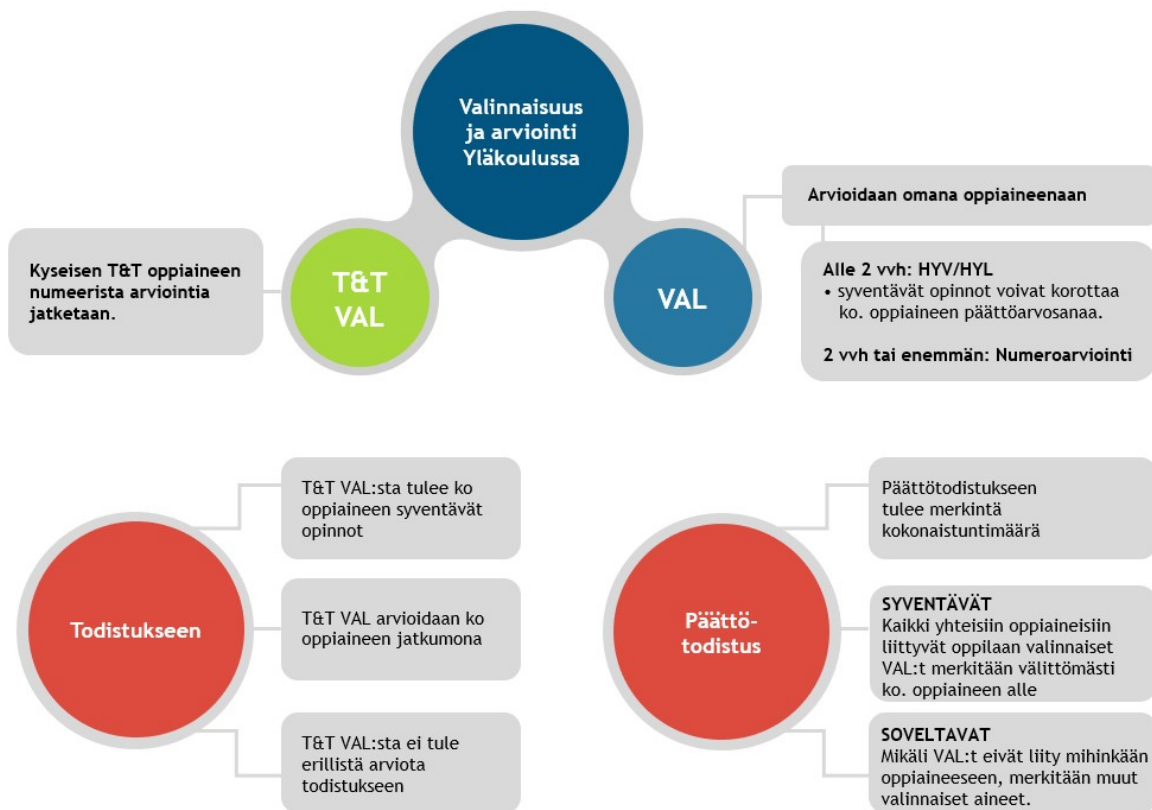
Valinnaisuus ja arviointi Yläkoulussa

Kyseisen T&T oppiaineen numeerista arviointia jatketaan.

T&T VAL

VAL

Arvioidaan omana oppiaineenaan

Alle 2 vvh: HYV/HYL
• syventävät opinnot voivat korottaa ko. oppiaineen päättöarvosanaa.

2 vvh tai enemmän: Numeroarviointi

Todistukseen

T&T VAL:sta tulee ko oppiaineen syventävät opinnot

T&T VAL arvioidaan ko oppiaineen jatkumona

T&T VAL:sta ei tule erillistä arviota todistukseen

Päättö-todistus

Päättötodistukseen tulee merkintä kokonaistuntimäärä

SYVENTÄVÄT
Kaikki yhteisiin oppiaineisiin liittyvät oppilaan valinnaiset VAL:t merkitään välittömästi ko. oppiaineen alle

SOVELTAVAT
Mikäli VAL:t eivät liity mihinkään oppiaineeseen, merkitään muut valinnaiset aineet.